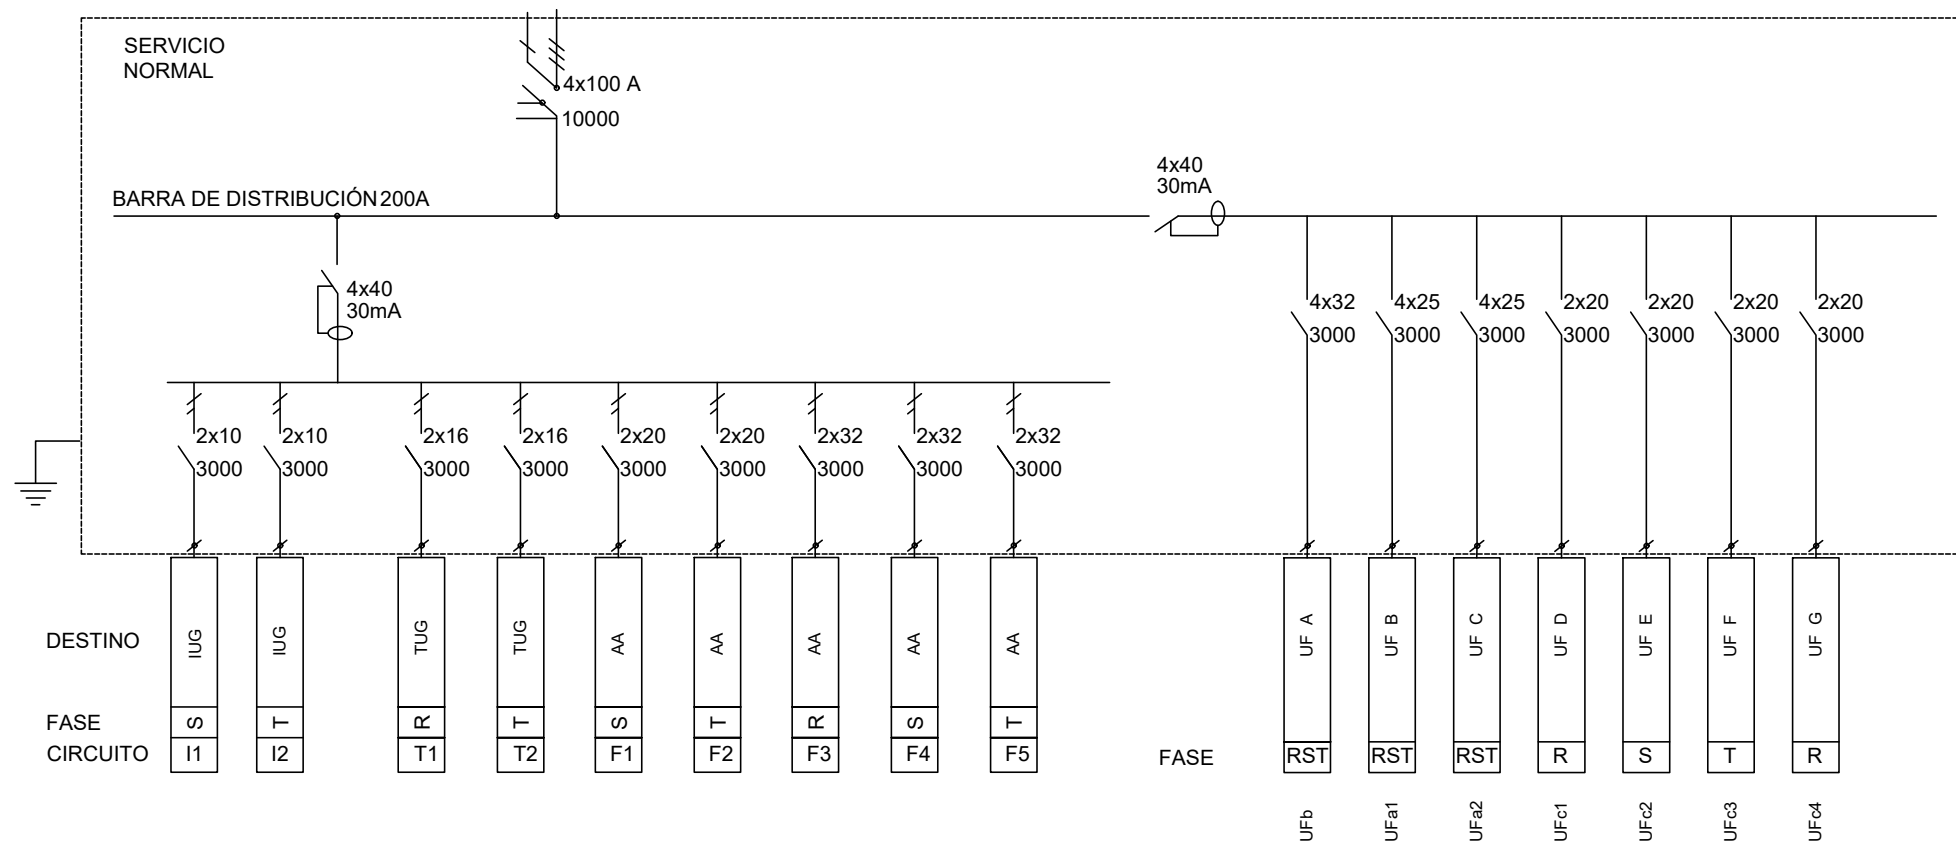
SERVICIO NORMAL

4x100 A
10000

BARRA DE DISTRIBUCIÓN 200A

4x40
30mA

4x40
30mA

2x10
3000
2x10
3000
2x16
3000
2x16
3000
2x20
3000
2x20
3000
2x32
3000
2x32
3000
2x32
3000

4x32
3000
4x25
3000
4x25
3000
2x20
3000
2x20
3000
2x20
3000
2x20
3000

| DESTINO | IUG | IUG | TUG | TUG | AA | AA | AA | AA | AA |
|---|---|---|---|---|---|---|---|---|---|
| FASE | S | T | R | T | S | T | R | S | T |
| CIRCUITO | I1 | I2 | T1 | T2 | F1 | F2 | F3 | F4 | F5 |

| | UF A | UF B | UF C | UF D | UF E | UF F | UF G |
|---|---|---|---|---|---|---|---|
| FASE | RST | RST | RST | R | S | T | R |
| | UFb | UFa1 | UFa2 | UFc1 | UFc2 | UFc3 | UFc4 |